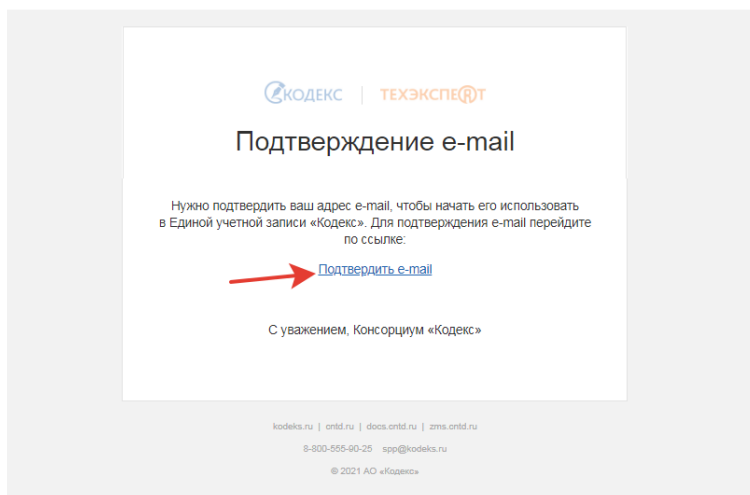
КОДЕКС | ТЕХЭКСПЕРТ

Подтверждение e-mail

Нужно подтвердить ваш адрес e-mail, чтобы начать его использовать в Единой учетной записи «Кодекс». Для подтверждения e-mail перейдите по ссылке:

Подтвердить e-mail

С уважением, Консорциум «Кодекс»

kodeks.ru | cntd.ru | docs.cntd.ru | zms.cntd.ru

8-800-555-90-25 spp@kodeks.ru

© 2021 АО «Кодекс»